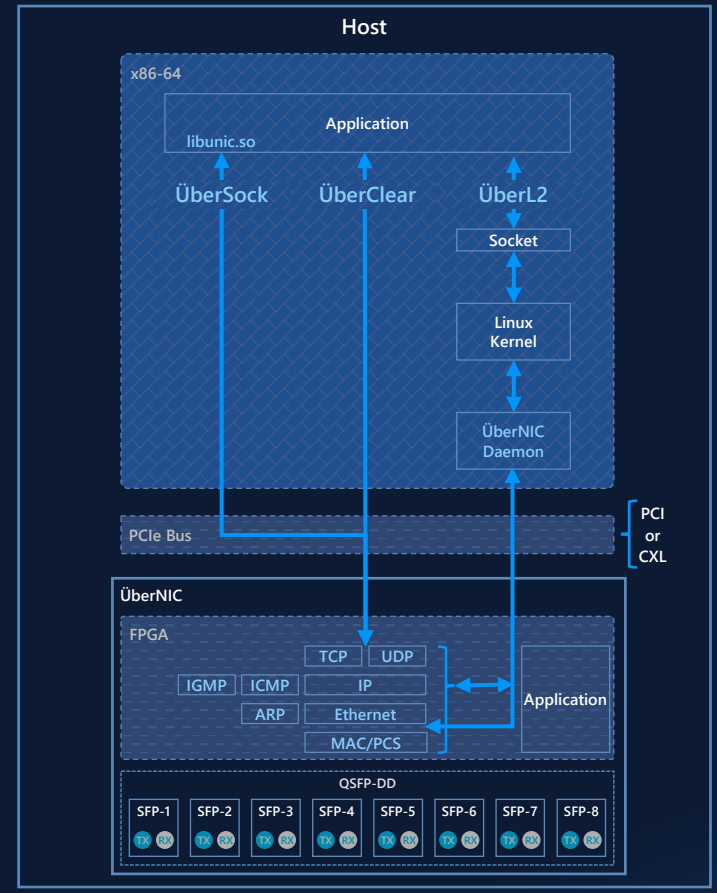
Host

x86-64

Application

libunic.so

ÜberSock

ÜberClear

ÜberL2

Socket

Linux Kernel

ÜberNIC Daemon

PCIe Bus

PCI or CXL

ÜberNIC

FPGA

TCP

UDP

IGMP

ICMP

IP

ARP

Ethernet

MAC/PCS

Application

QSFP-DD

SFP-1 TX RX

SFP-2 TX RX

SFP-3 TX RX

SFP-4 TX RX

SFP-5 TX RX

SFP-6 TX RX

SFP-7 TX RX

SFP-8 TX RX